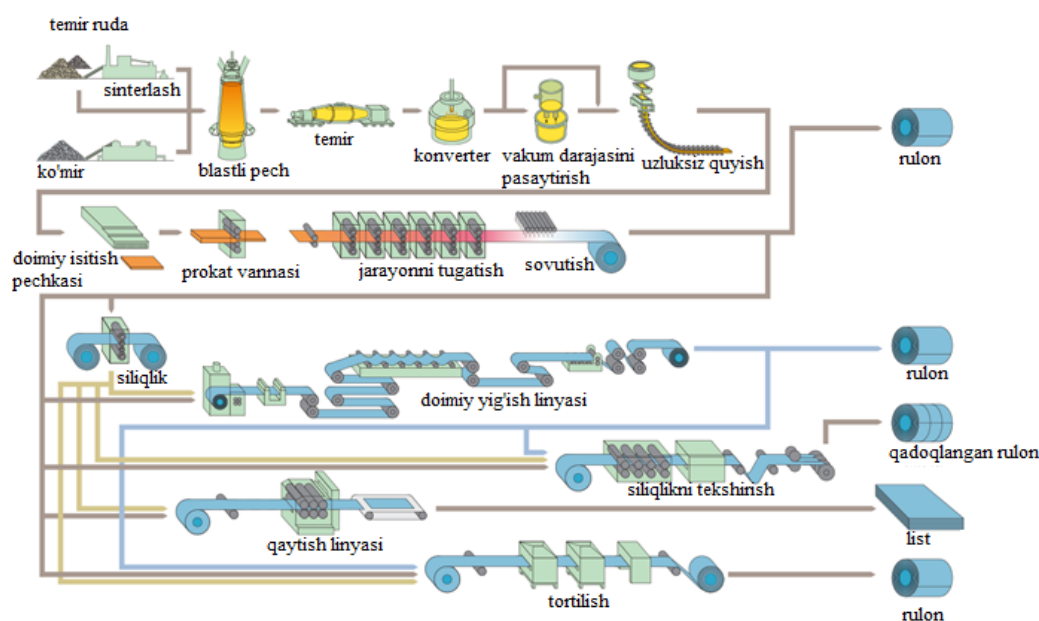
temir ruda

sinterlash

ko'mir

blastli pech

temir

konverter

vakum darajasini pasaytirish

uzluksiz quyish

rulon

doimiy isitish pechkasi

prokat vannasi

jarayonni tugatish

sovutish

siliqlik

doimiy yig'ish linyasi

rulon

qadoqlangan rulon

siliqlikni tekshirish

qaytish linyasi

list

tortilish

rulon